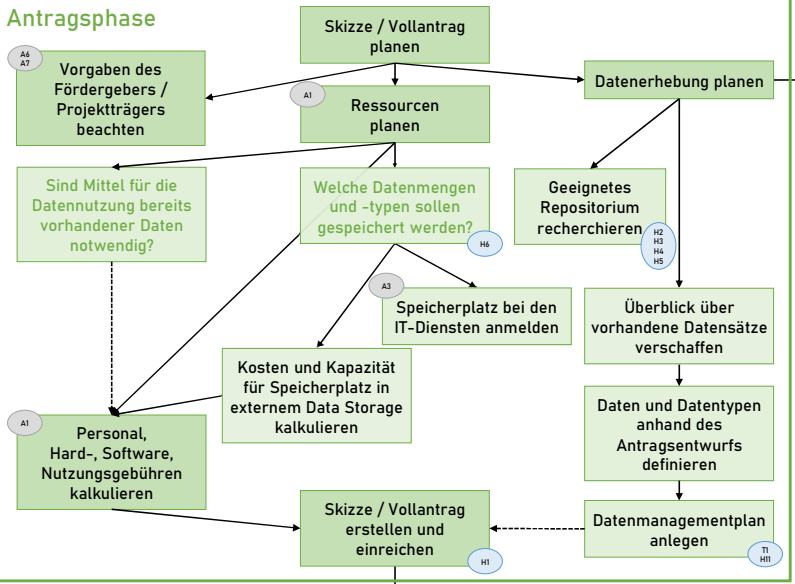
Antragsphase

Skizze / Vollantrag planen

A6 A7
Vorgaben des Fördergebers / Projektträgers beachten

A1
Ressourcen planen

Datenerhebung planen

Sind Mittel für die Datennutzung bereits vorhandener Daten notwendig?

Welche Datenmengen und -typen sollen gespeichert werden?
H6

Geeignetes Repositorium recherchieren
H2 H3 H4 H5

A3
Speicherplatz bei den IT-Diensten anmelden

Überblick über vorhandene Datensätze verschaffen

Kosten und Kapazität für Speicherplatz in externem Data Storage kalkulieren

A1
Personal, Hard-, Software, Nutzungsgebühren kalkulieren

Daten und Datentypen anhand des Antragsentwurfs definieren

Skizze / Vollantrag erstellen und einreichen
H1

Datenmanagementplan anlegen
T1 H11